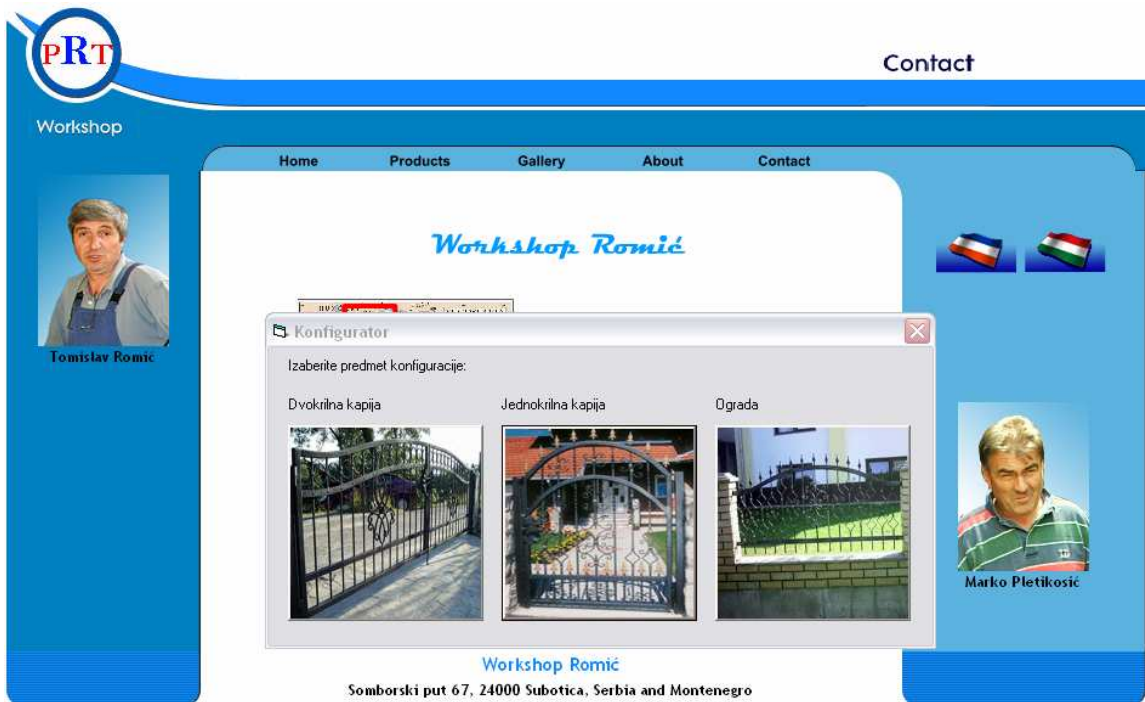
PRT

Workshop

Contact

Home Products Gallery About Contact

Tomislav Romić

Workshop Romić

Konfigurator

Izaberite predmet konfiguracije:

Dvokrilna kapija

Jednokrilna kapija

Ograda

Marko Pletikosić

Workshop Romić

Somborski put 67, 24000 Subotica, Serbia and Montenegro